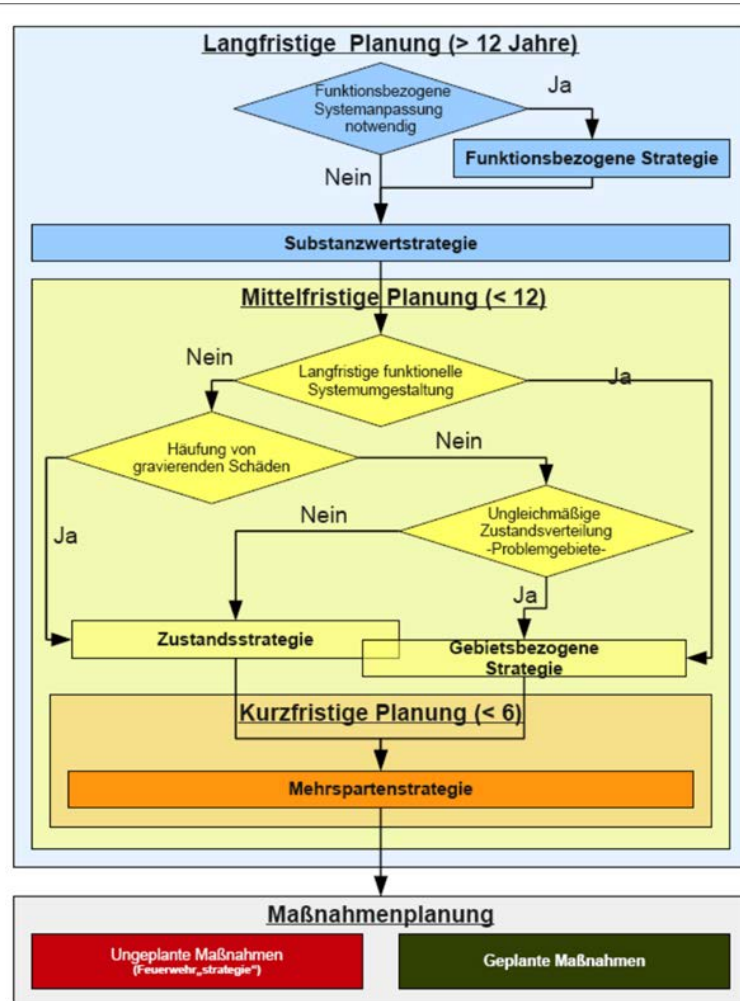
Langfristige Planung (> 12 Jahre)

Funktionsbezogene Systemanpassung notwendig

Ja

Funktionsbezogene Strategie

Nein

Substanzwertstrategie

Mittelfristige Planung (< 12)

Nein

Langfristige funktionelle Systemumgestaltung

Ja

Häufung von gravierenden Schäden

Nein

Ja

Nein

Ungleichmäßige Zustandsverteilung -Problemgebiete-

Ja

Zustandsstrategie

Gebietsbezogene Strategie

Kurzfristige Planung (< 6)

Mehrspartenstrategie

Maßnahmenplanung

Ungeplante Maßnahmen (Feuerwehr„strategie")

Geplante Maßnahmen